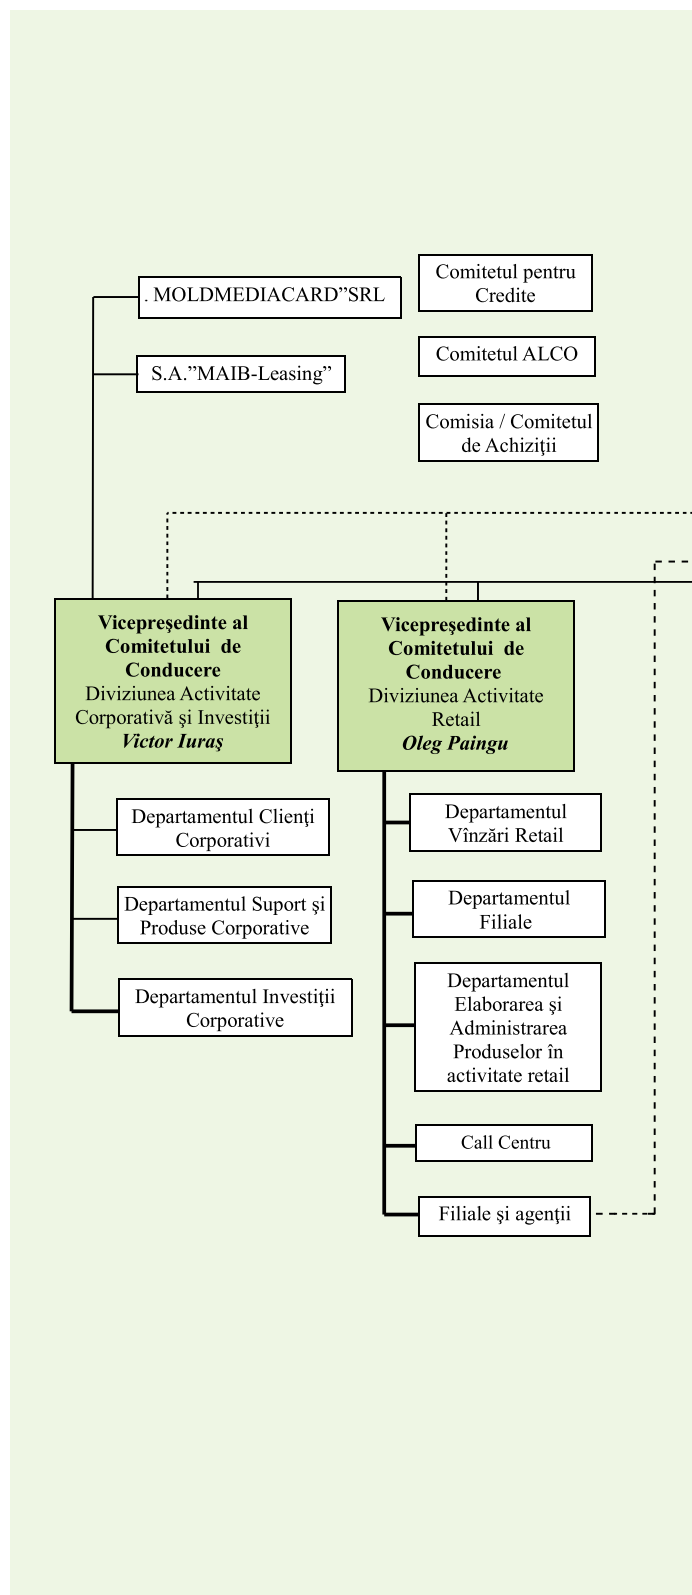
. MOLDMEDIACARD"SRL

S.A."MAIB-Leasing"

Comitetul pentru Credite

Comitetul ALCO

Comisia / Comitetul de Achiziţii

**Vicepreşedinte al Comitetului de Conducere**
Diviziunea Activitate Corporativă şi Investiţii
***Victor Iuraş***

Departamentul Clienţi Corporativi

Departamentul Suport şi Produse Corporative

Departamentul Investiţii Corporative

**Vicepreşedinte al Comitetului de Conducere**
Diviziunea Activitate Retail
***Oleg Paingu***

Departamentul Vînzări Retail

Departamentul Filiale

Departamentul Elaborarea şi Administrarea Produselor în activitate retail

Call Centru

Filiale şi agenţii